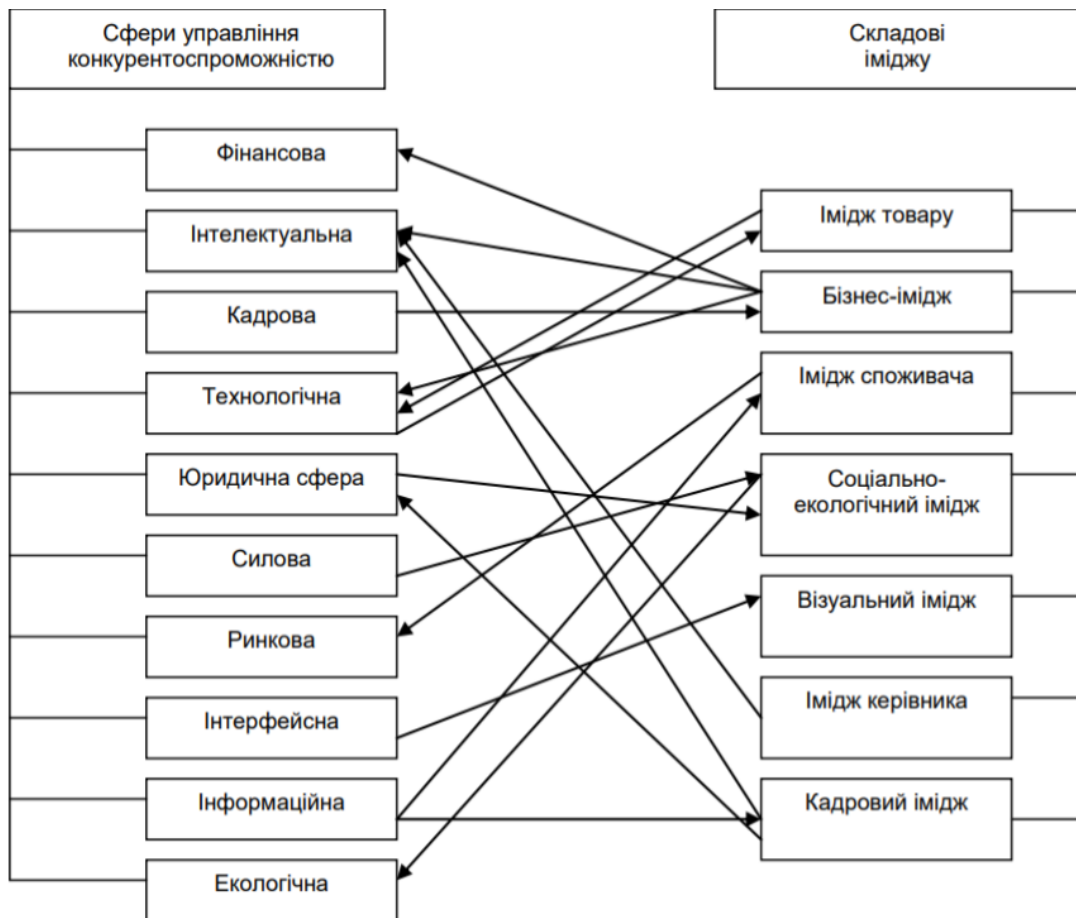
Сфери управління конкурентоспроможністю

Складові іміджу

Фінансова

Інтелектуальна

Кадрова

Технологічна

Юридична сфера

Силова

Ринкова

Інтерфейсна

Інформаційна

Екологічна

Імідж товару

Бізнес-імідж

Імідж споживача

Соціально-екологічний імідж

Візуальний імідж

Імідж керівника

Кадровий імідж